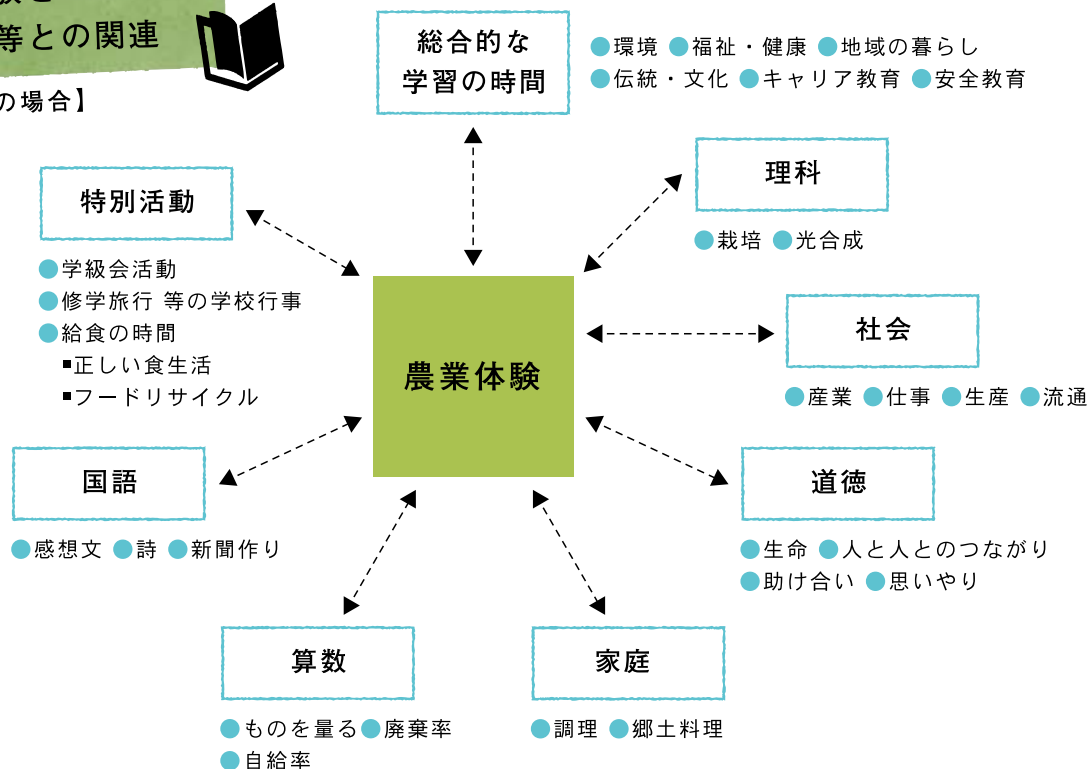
等との関連

の場合】

総合的な学習の時間

●環境 ●福祉・健康 ●地域の暮らし
●伝統・文化 ●キャリア教育 ●安全教育

特別活動

●学級会活動
●修学旅行 等の学校行事
●給食の時間
▪正しい食生活
▪フードリサイクル

理科

●栽培 ●光合成

農業体験

社会

●産業 ●仕事 ●生産 ●流通

国語

●感想文 ●詩 ●新聞作り

道徳

●生命 ●人と人とのつながり
●助け合い ●思いやり

算数

●ものを量る ●廃棄率
●自給率

家庭

●調理 ●郷土料理